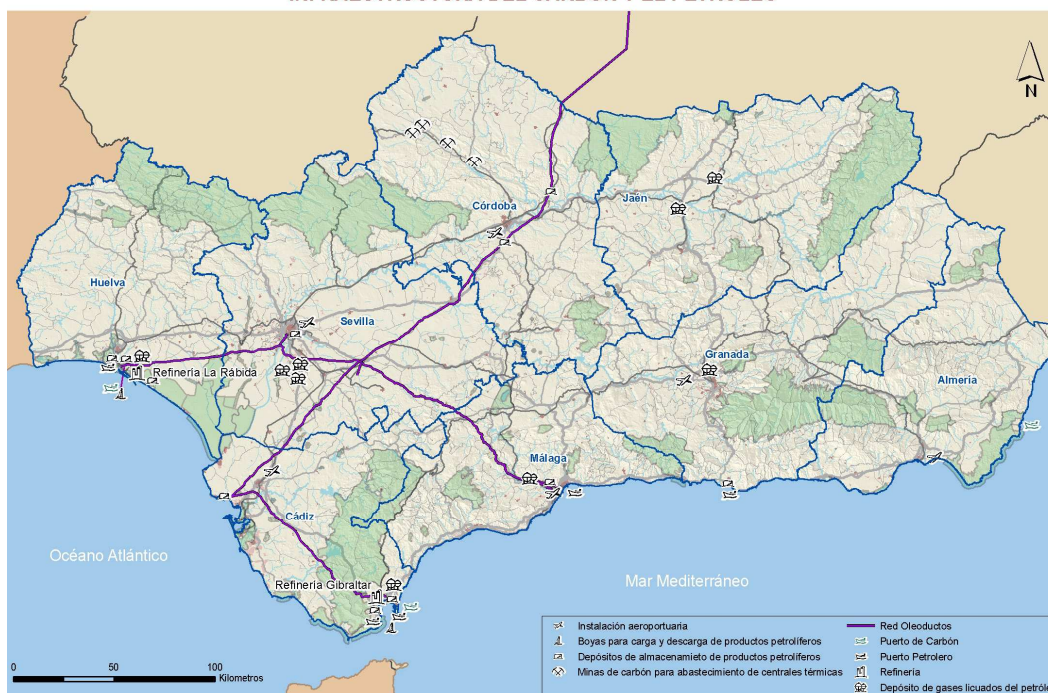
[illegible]

N

Córdoba

Jaén

Huelva

Sevilla

Refinería La Rábida

Granada

Almería

Málaga

Cádiz

Océano Atlántico

Mar Mediterráneo

Refinería Gibraltar

0 50 100
Kilometros

Instalación aeroportuaria
Boyas para carga y descarga de productos petrolíferos
Depósitos de almacenamieto de productos petrolíferos
Minas de carbón para abastecimiento de centrales térmicas
Red Oleoductos
Puerto de Carbón
Puerto Petrolero
Refinería
Depósito de gases licuados del petról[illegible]